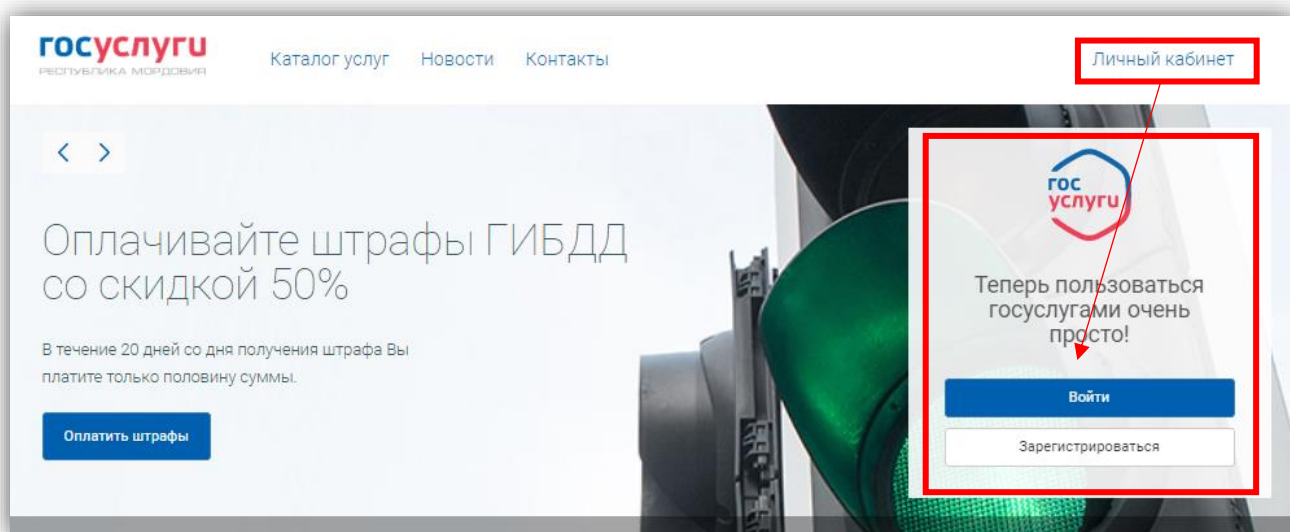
госуслуги
РЕСПУБЛИКА МОРДОВИЯ

Каталог услуг Новости Контакты

Личный кабинет

< >

Оплачивайте штрафы ГИБДД со скидкой 50%

В течение 20 дней со дня получения штрафа Вы платите только половину суммы.

Оплатить штрафы

гос услуги

Теперь пользоваться госуслугами очень просто!

Войти

Зарегистрироваться